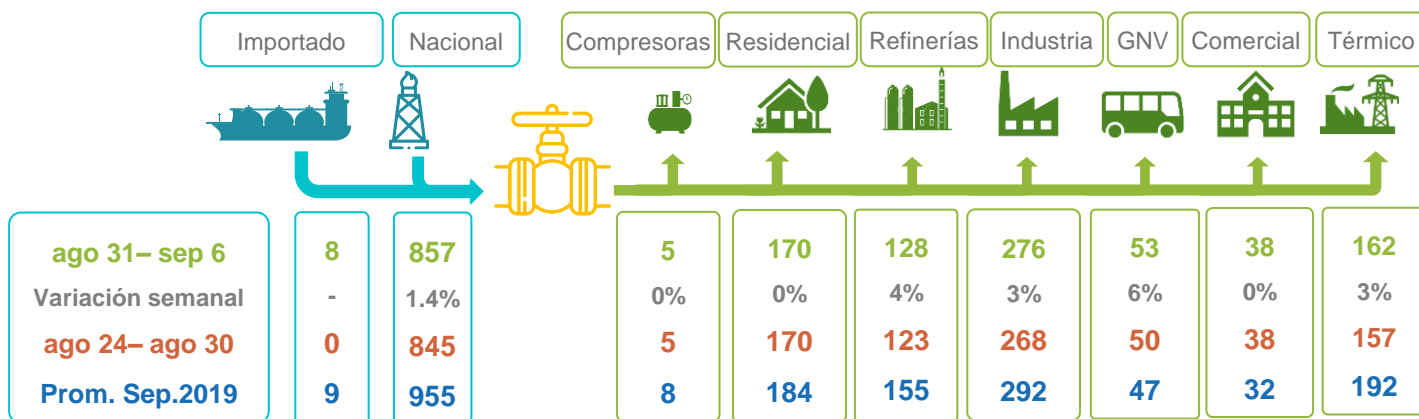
Importado | Nacional | Compresoras | Residencial | Refinerías | Industria | GNV | Comercial | Térmico

| | Importado | Nacional | Compresoras | Residencial | Refinerías | Industria | GNV | Comercial | Térmico |
|---|---|---|---|---|---|---|---|---|---|
| ago 31– sep 6 | 8 | 857 | 5 | 170 | 128 | 276 | 53 | 38 | 162 |
| Variación semanal | - | 1.4% | 0% | 0% | 4% | 3% | 6% | 0% | 3% |
| ago 24– ago 30 | 0 | 845 | 5 | 170 | 123 | 268 | 50 | 38 | 157 |
| Prom. Sep.2019 | 9 | 955 | 8 | 184 | 155 | 292 | 47 | 32 | 192 |